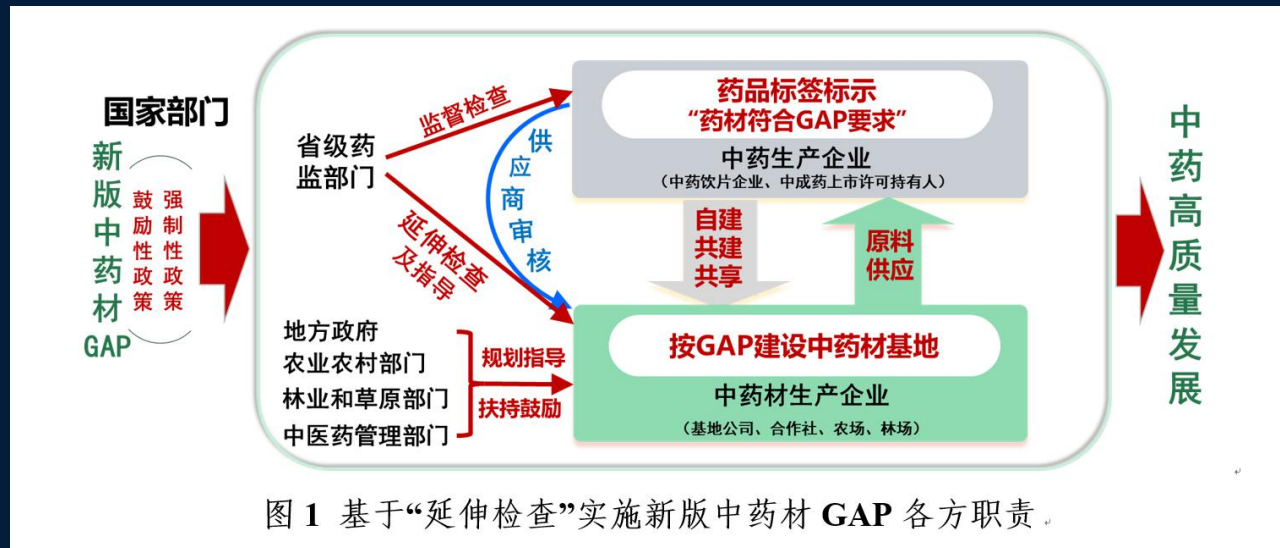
国家部门

新版中药材GAP

鼓励性政策

强制性政策

省级药监部门

监督检查

延伸检查及指导

供应商审核

药品标签标示
"药材符合GAP要求"

中药生产企业
（中药饮片企业、中成药上市许可持有人）

自建共建共享

原料供应

地方政府
农业农村部门
林业和草原部门
中医药管理部门

规划指导

扶持鼓励

按GAP建设中药材基地

中药材生产企业
（基地公司、合作社、农场、林场）

中药高质量发展

图 1 基于"延伸检查"实施新版中药材 GAP 各方职责